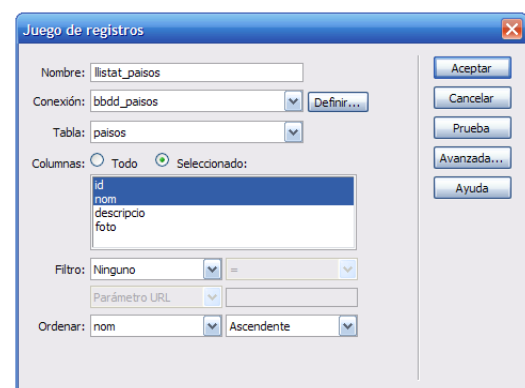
Juego de registros

Nombre: llistat_paisos

Conexión: bbdd_paisos

Definir...

Tabla: paisos

Columnas: Todo Seleccionado:

id
nom
descripcio
foto

Filtro: Ninguno

=

Parámetro URL

Ordenar: nom

Ascendente

Aceptar

Cancelar

Prueba

Avanzada...

Ayuda